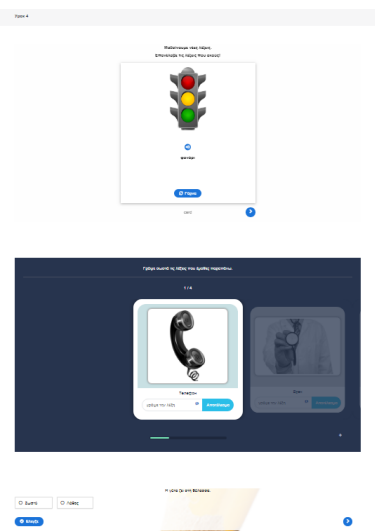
Ήχος 4

Μαθαίνουμε νέες λέξεις.
Επανέλαβε τις λέξεις που ακούς!

φανάρι

Γράφε

Γράψε σωστά τις λέξεις που βρίσκει παρακάτω.

1 / 4

Τηλέφωνο

γράψε τη λέξη

Απάντηση

γράψε τη λέξη

Η γάτα ζει στο δάσος.

Σωστό

Λάθος

Έλεγχε